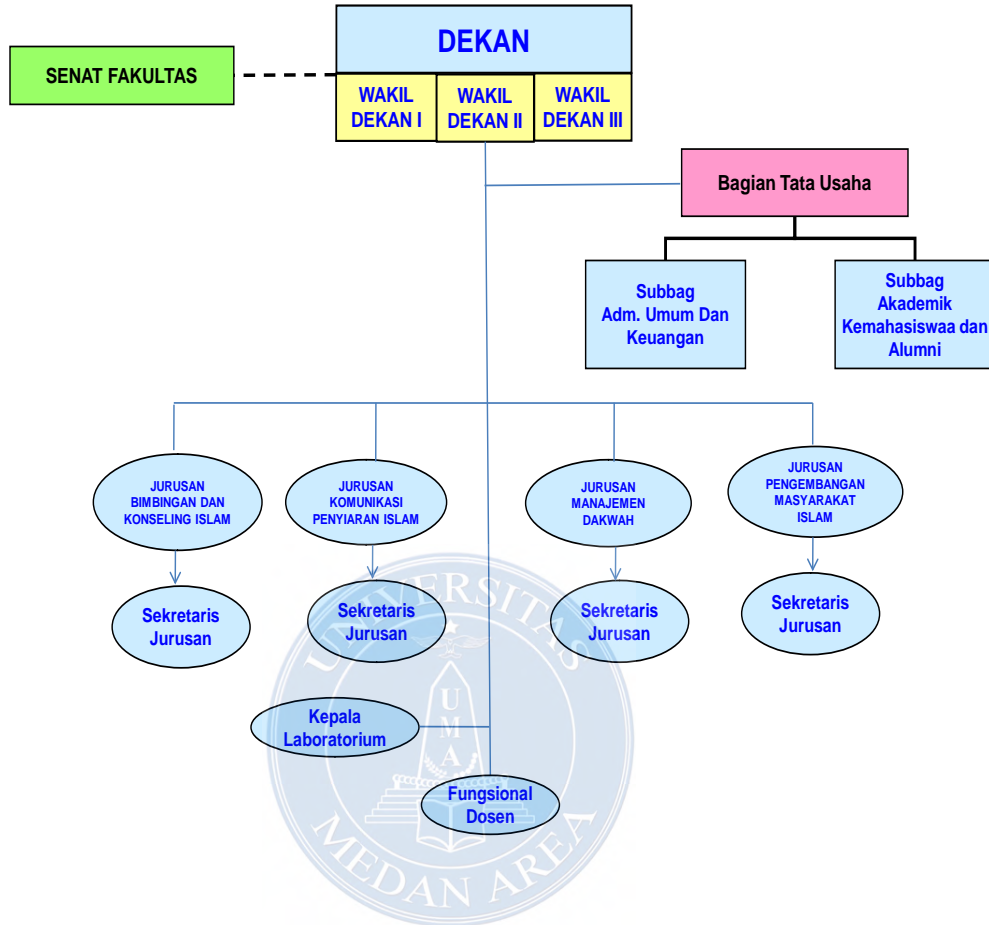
DEKAN

SENAT FAKULTAS

WAKIL DEKAN I

WAKIL DEKAN II

WAKIL DEKAN III

Bagian Tata Usaha

Subbag Adm. Umum Dan Keuangan

Subbag Akademik Kemahasiswaa dan Alumni

JURUSAN BIMBINGAN DAN KONSELING ISLAM

JURUSAN KOMUNIKASI PENYIARAN ISLAM

JURUSAN MANAJEMEN DAKWAH

JURUSAN PENGEMBANGAN MASYARAKAT ISLAM

Sekretaris Jurusan

Sekretaris Jurusan

Sekretaris Jurusan

Sekretaris Jurusan

Kepala Laboratorium

Fungsional Dosen

UNIVERSITAS MEDAN AREA

U M A